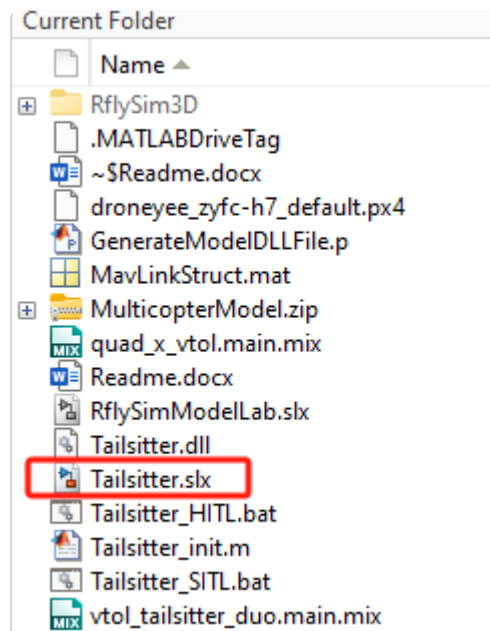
Current Folder

Name

RflySim3D
.MATLABDriveTag
~$Readme.docx
droneyee_zyfc-h7_default.px4
GenerateModelDLLFile.p
MavLinkStruct.mat
MulticopterModel.zip
quad_x_vtol.main.mix
Readme.docx
RflySimModelLab.slx
Tailsitter.dll
Tailsitter.slx
Tailsitter_HITL.bat
Tailsitter_init.m
Tailsitter_SITL.bat
vtol_tailsitter_duo.main.mix